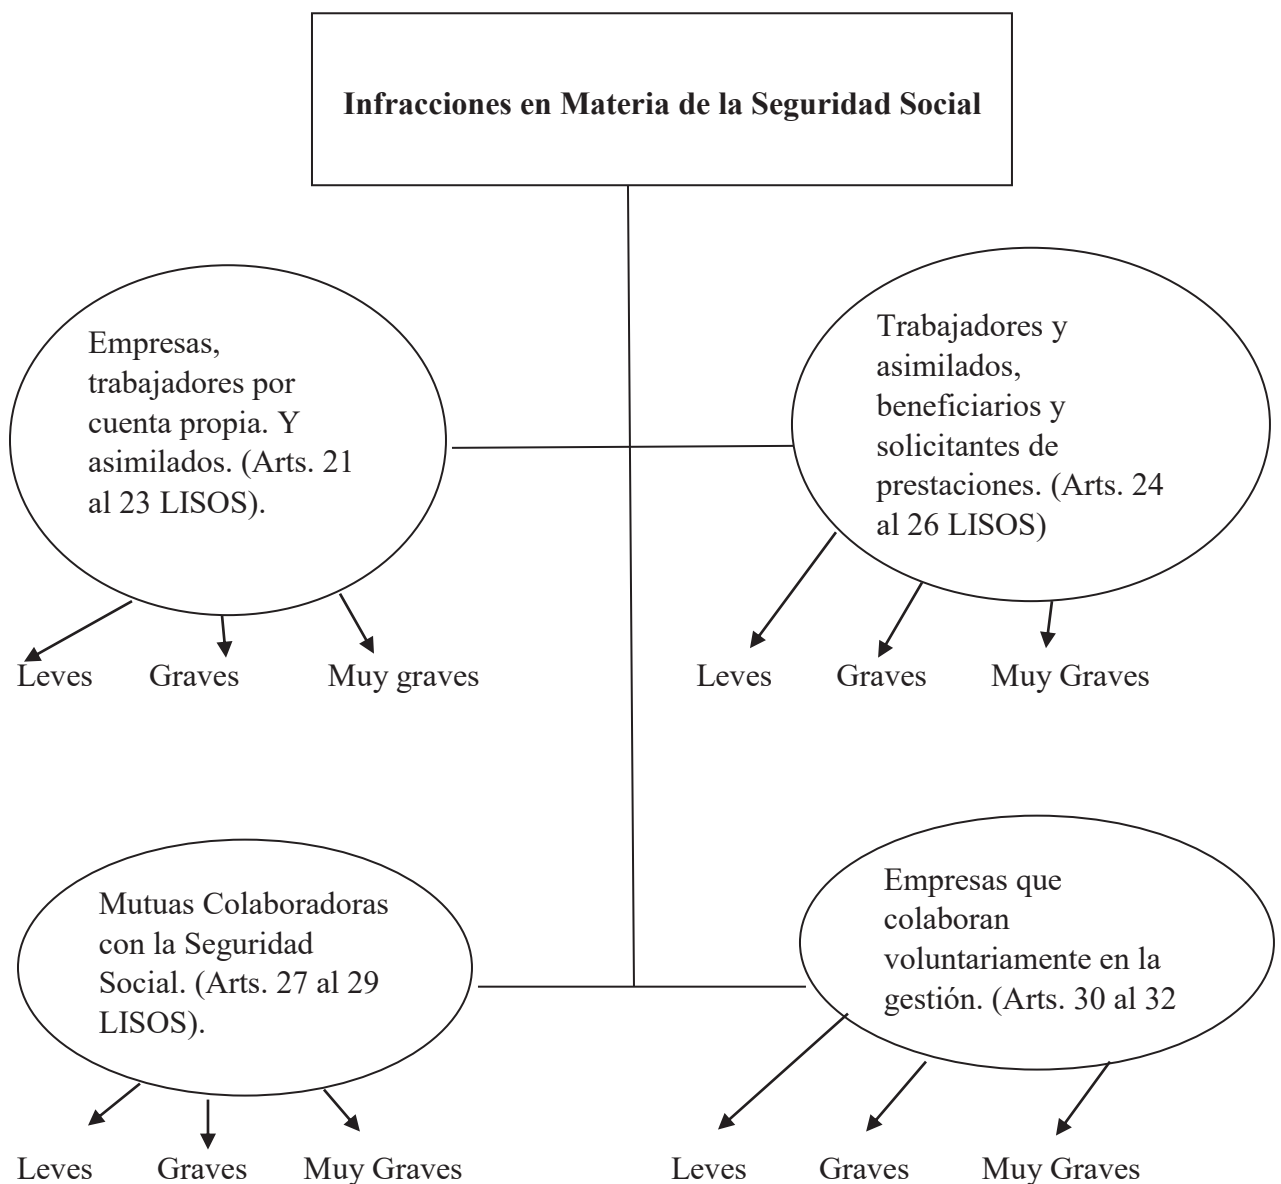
**Infracciones en Materia de la Seguridad Social**

Empresas, trabajadores por cuenta propia. Y asimilados. (Arts. 21 al 23 LISOS).

Leves Graves Muy graves

Trabajadores y asimilados, beneficiarios y solicitantes de prestaciones. (Arts. 24 al 26 LISOS)

Leves Graves Muy Graves

Mutuas Colaboradoras con la Seguridad Social. (Arts. 27 al 29 LISOS).

Leves Graves Muy Graves

Empresas que colaboran voluntariamente en la gestión. (Arts. 30 al 32

Leves Graves Muy Graves